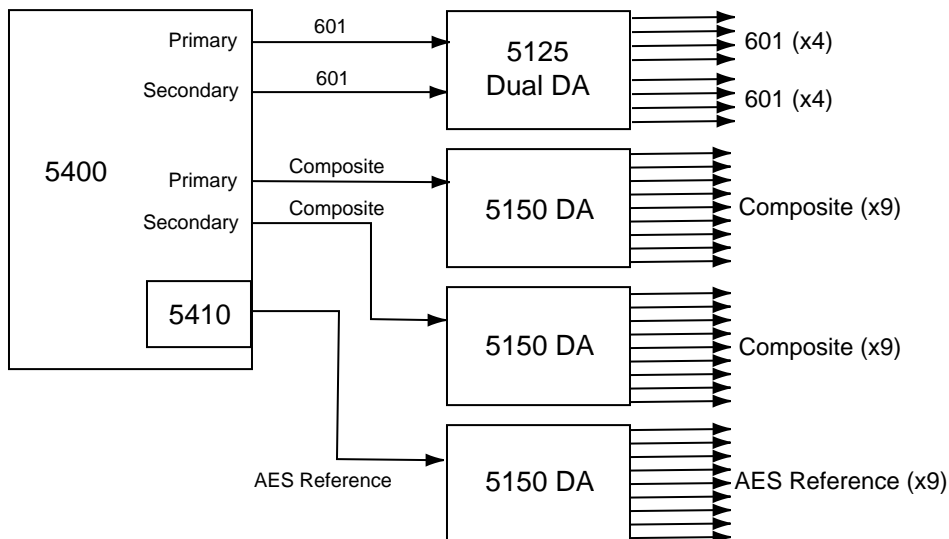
5400

Primary

Secondary

Primary

Secondary

5410

601

601

Composite

Composite

AES Reference

5125
Dual DA

5150 DA

5150 DA

5150 DA

601 (x4)

601 (x4)

Composite (x9)

Composite (x9)

AES Reference (x9)